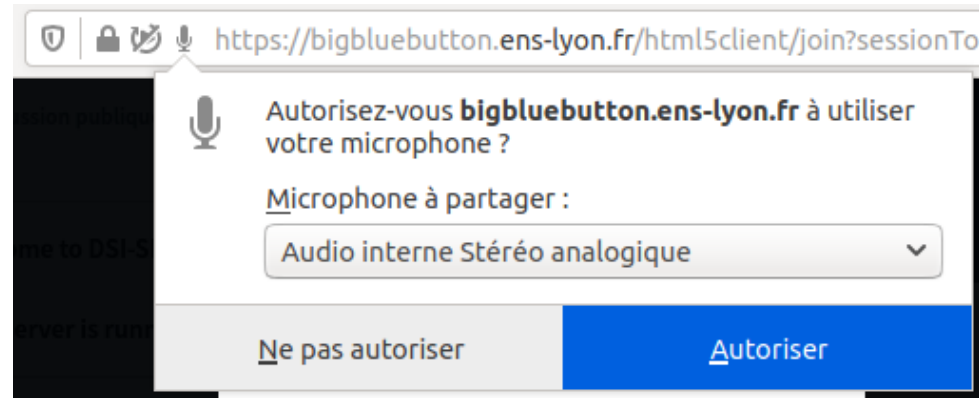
https://bigbluebutton.ens-lyon.fr/html5client/join?sessionTo

ession publiqu

me to DSI-S

erver is runn

Autorisez-vous **bigbluebutton.ens-lyon.fr** à utiliser votre microphone ?

Microphone à partager :

Audio interne Stéréo analogique

Ne pas autoriser

Autoriser